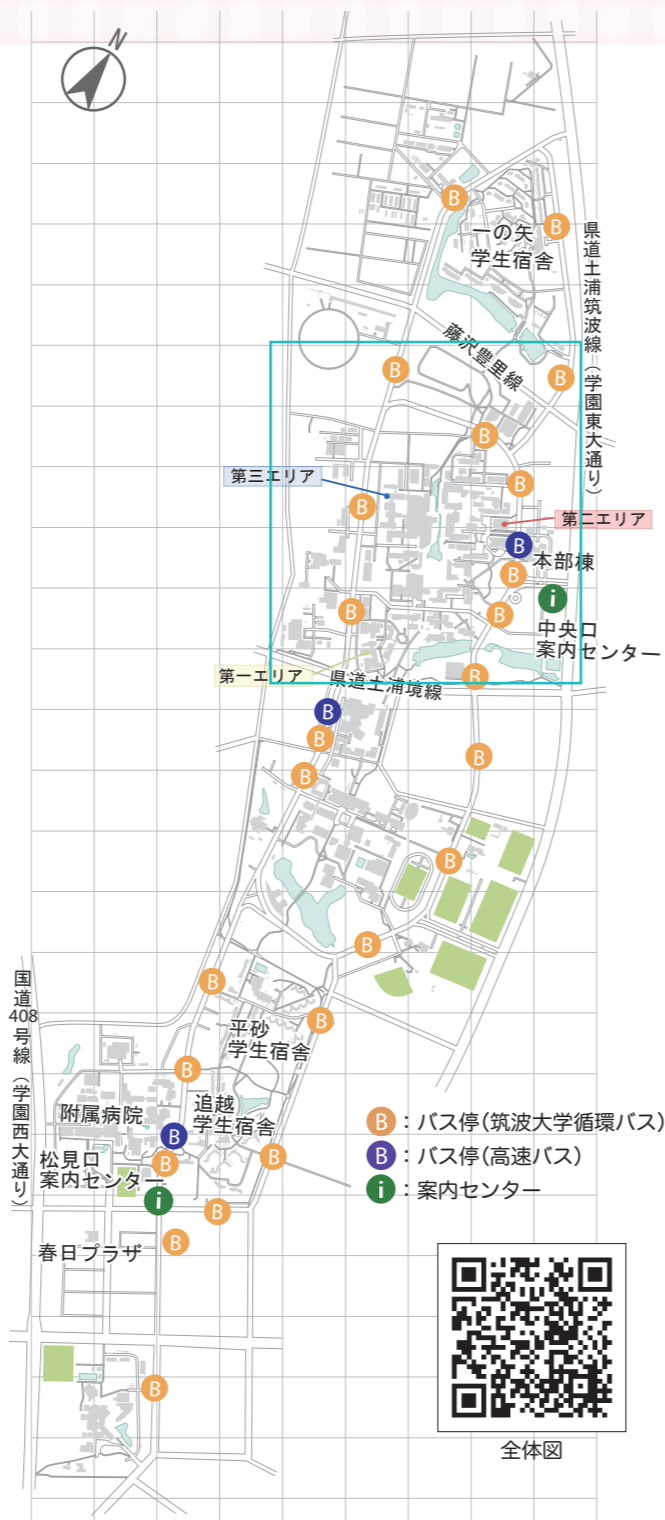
N

一の矢
学生宿舎

県道土浦筑波線（学園東大通り）

藤沢豊里線

第三エリア

第二エリア

本部棟

中央口
案内センター

第一エリア

県道土浦境線

国道408号線（学園西大通り）

平砂
学生宿舎

追越
学生宿舎

附属病院

松見口
案内センター

春日プラザ

B：バス停（筑波大学循環バス）
B：バス停（高速バス）
i：案内センター

全体図